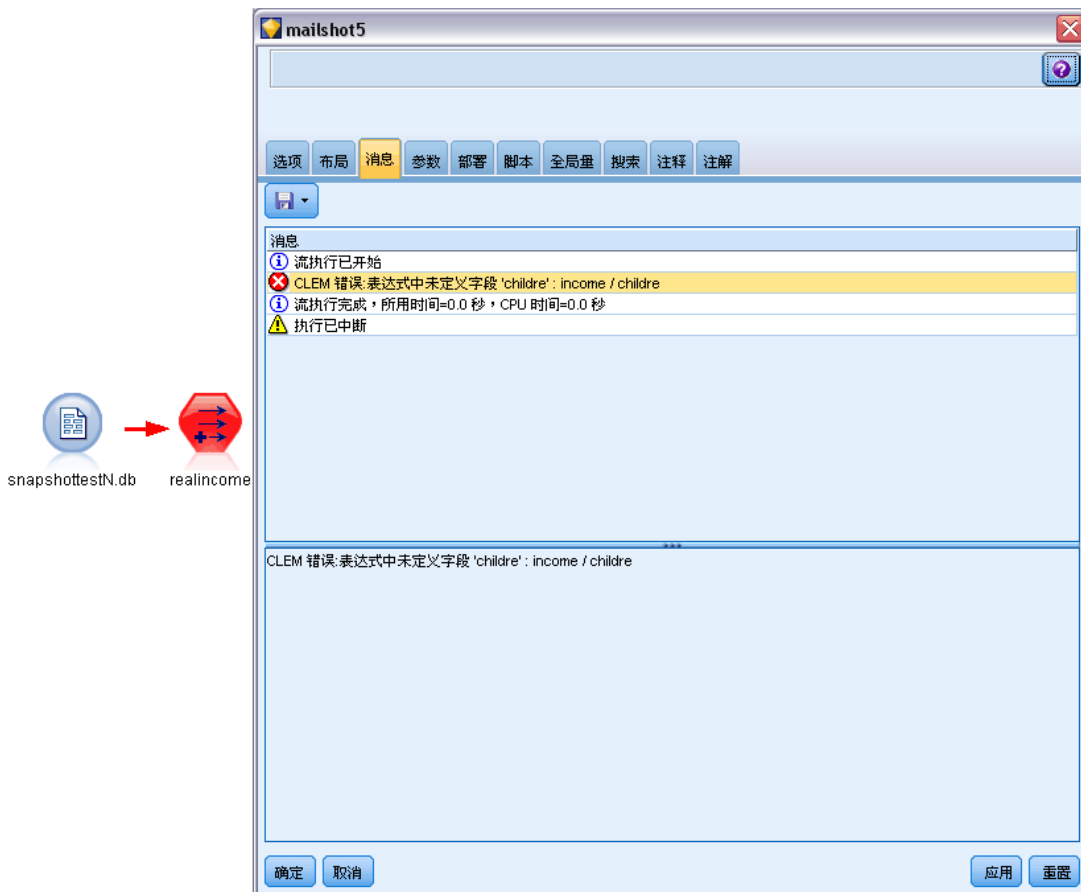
mailshot5

选项 布局 消息 参数 部署 脚本 全局量 搜索 注释 注解

消息
流执行已开始
CLEM 错误:表达式中未定义字段 'childre' : income / childre
流执行完成，所用时间=0.0 秒，CPU 时间=0.0 秒
执行已中断

CLEM 错误:表达式中未定义字段 'childre' : income / childre

snapshottestN.db
realincome

确定 取消 应用 重置